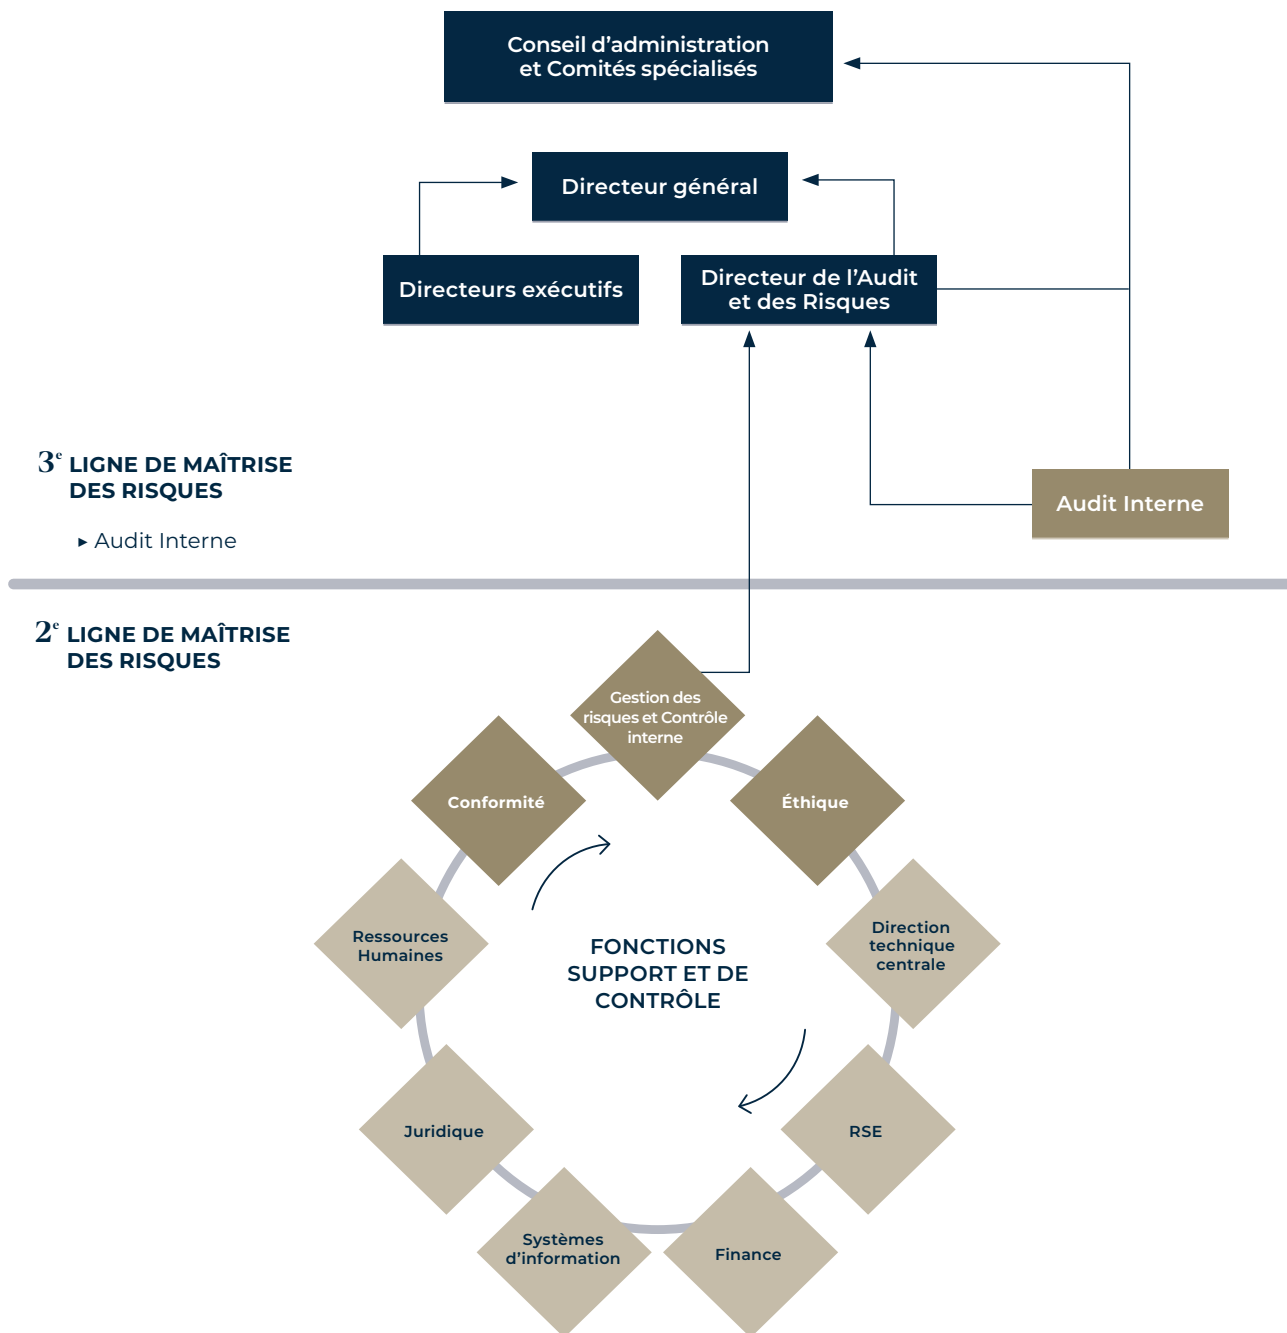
Conseil d'administration et Comités spécialisés

Directeur général

Directeurs exécutifs

Directeur de l'Audit et des Risques

$3^e$ LIGNE DE MAÎTRISE DES RISQUES

▸ Audit Interne

Audit Interne

$2^e$ LIGNE DE MAÎTRISE DES RISQUES

Gestion des risques et Contrôle interne

Conformité

Éthique

Ressources Humaines

FONCTIONS SUPPORT ET DE CONTRÔLE

Direction technique centrale

Juridique

RSE

Systèmes d'information

Finance